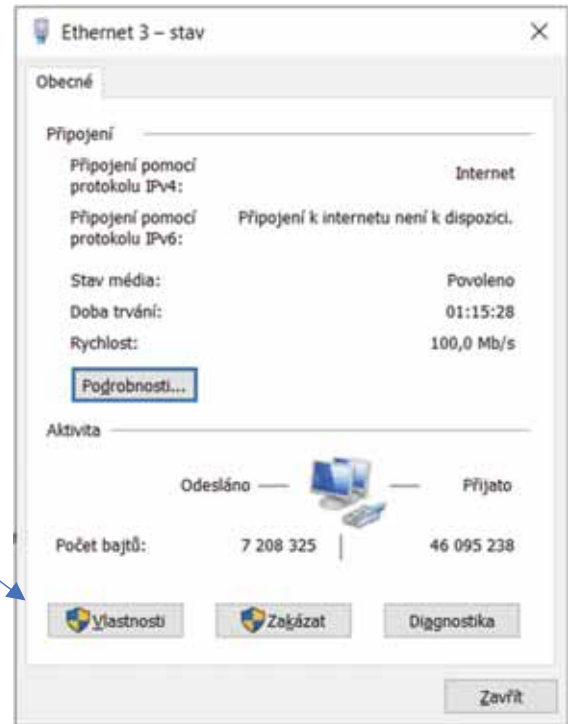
Ethernet 3 – stav

Obecné

Připojení

Připojení pomocí protokolu IPv4: Internet

Připojení pomocí protokolu IPv6: Připojení k internetu není k dispozici.

Stav média: Povoleno

Doba trvání: 01:15:28

Rychlost: 100,0 Mb/s

Podrobnosti...

Aktivita

Odesláno — Přijato

Počet bajtů: 7 208 325 | 46 095 238

Vlastnosti Zakázat Diagnostika

Zavřít